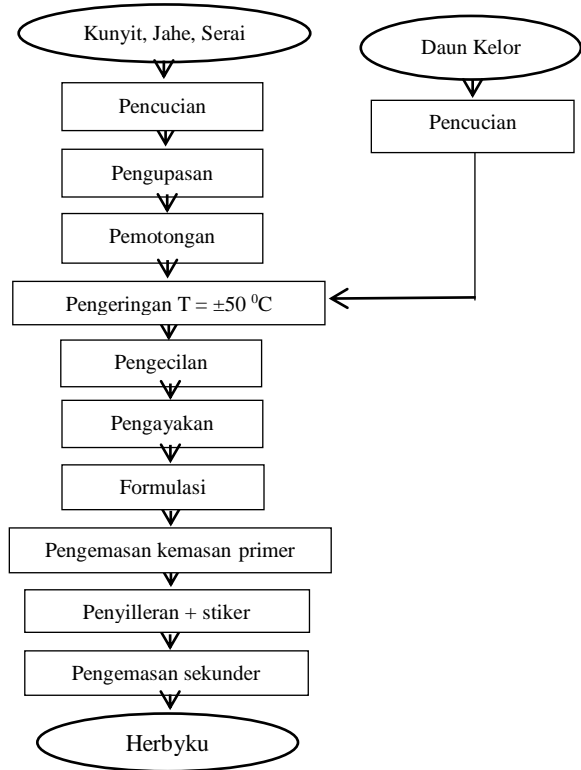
Kunyit, Jahe, Serai

Daun Kelor

Pencucian

Pencucian

Pengupasan

Pemotongan

Pengeringan T = ±50 $^0$C

Pengecilan

Pengayakan

Formulasi

Pengemasan kemasan primer

Penyilleran + stiker

Pengemasan sekunder

Herbyku